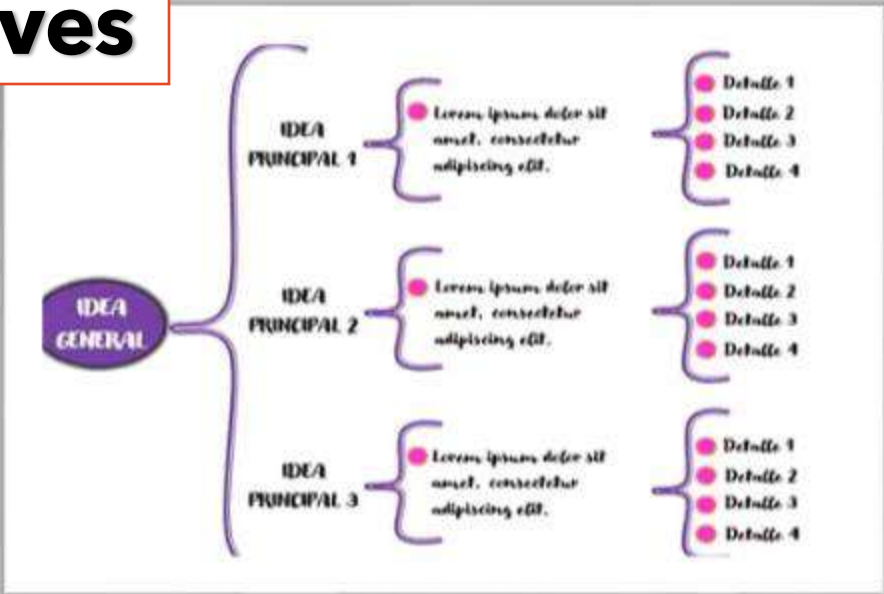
ves

IDEA GENERAL

IDEA PRINCIPAL 1

Lorem ipsum dolor sit amet, consectetur adipiscing elit.

Detalle 1
Detalle 2
Detalle 3
Detalle 4

IDEA PRINCIPAL 2

Lorem ipsum dolor sit amet, consectetur adipiscing elit.

Detalle 1
Detalle 2
Detalle 3
Detalle 4

IDEA PRINCIPAL 3

Lorem ipsum dolor sit amet, consectetur adipiscing elit.

Detalle 1
Detalle 2
Detalle 3
Detalle 4